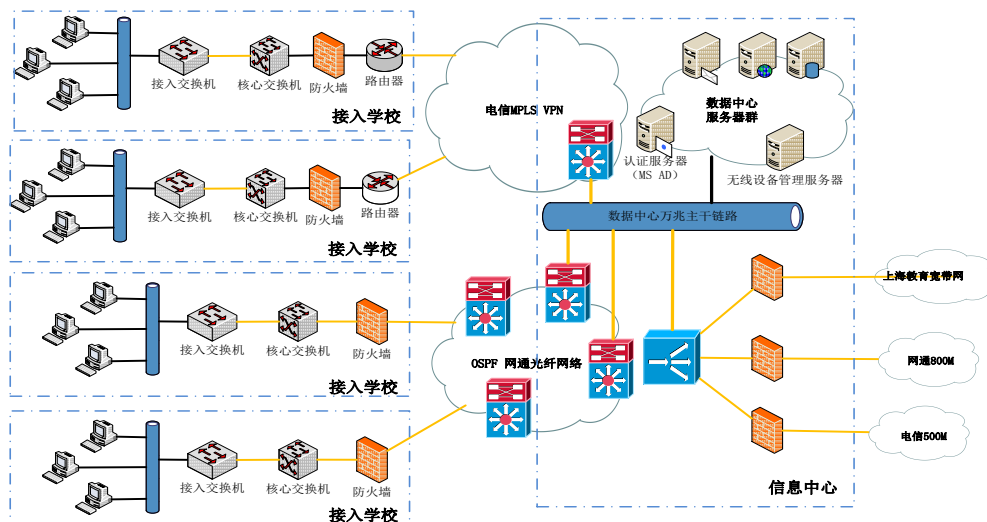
接入交换机
核心交换机
防火墙
路由器
接入学校

接入交换机
核心交换机
防火墙
路由器
接入学校

接入交换机
核心交换机
防火墙
接入学校

接入交换机
核心交换机
防火墙
接入学校

电信MPLS VPN

数据中心
服务器群
认证服务器
（MS AD）
无线设备管理服务器

数据中心万兆主干链路

OSPF 网通光纤网络

上海教育宽带网
网通800M
电信500M

信息中心